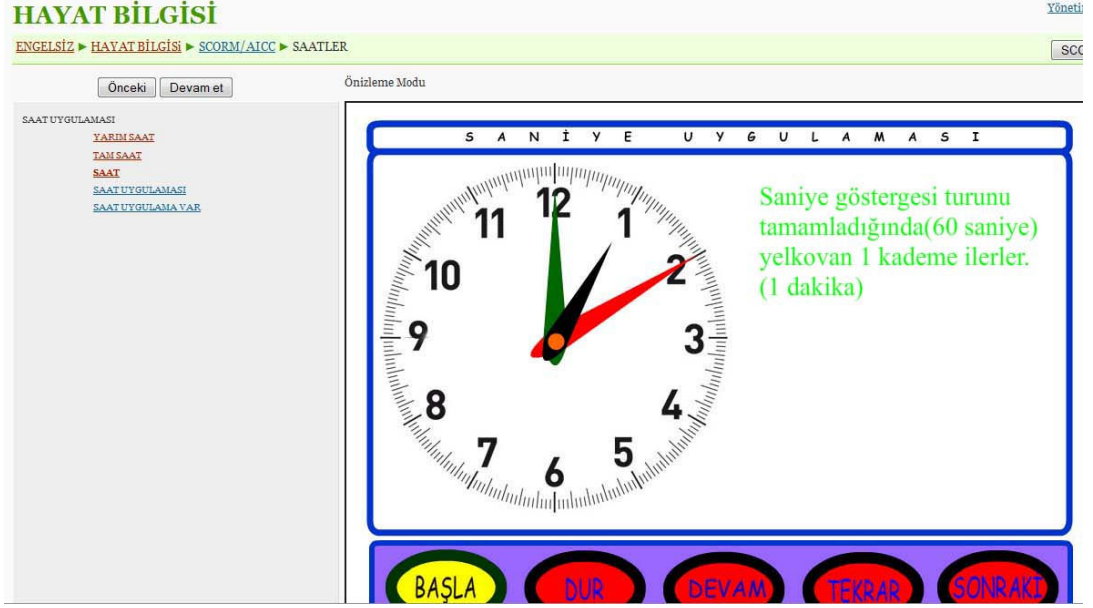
HAYAT BİLGİSİ

Yöneti

ENGELSİZ ► HAYAT BİLGİSİ ► SCORM/AICC ► SAATLER

SCO

Önceki Devam et

Önizleme Modu

SAAT UYGULAMASI
YARIM SAAT
TAM SAAT
SAAT
SAAT UYGULAMASI
SAAT UYGULAMA VAR

S A N İ Y E U Y G U L A M A S I

12 1 2 3 4 5 6 7 8 9 10 11

Saniye göstergesi turunu tamamladığında(60 saniye) yelkovan 1 kademe ilerler. (1 dakika)

BAŞLA DUR DEVAM TEKRAR SONRAKİ